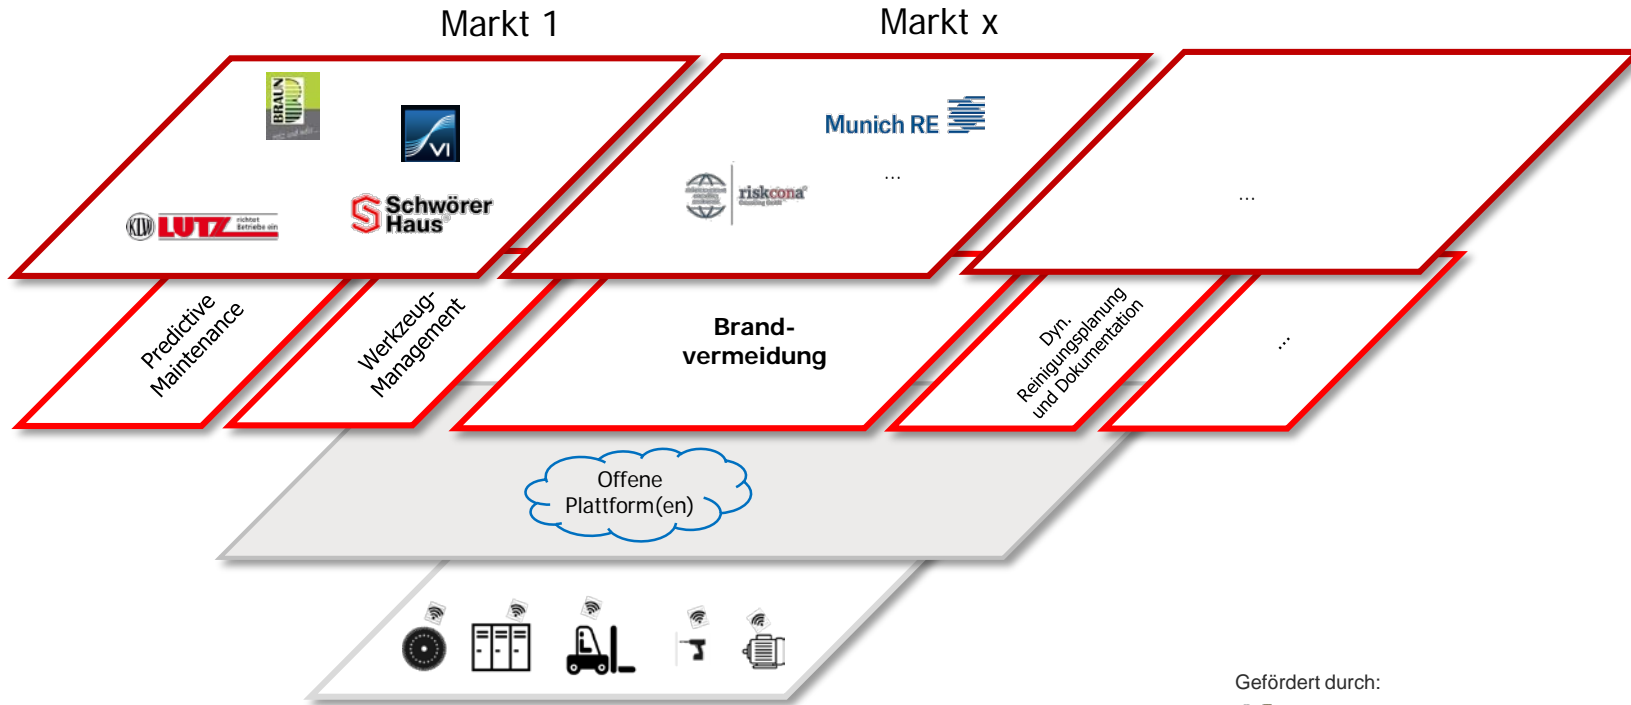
Markt 1

Markt x

BRAUN

VI

LUTZ richtet Betriebe ein

Schwörer Haus

Munich RE

riskcona

...

...

Predictive Maintenance

Werkzeug-Management

Brand-vermeidung

Dyn. Reinigungsplanung und Dokumentation

...

Offene Plattform(en)

Gefördert durch: